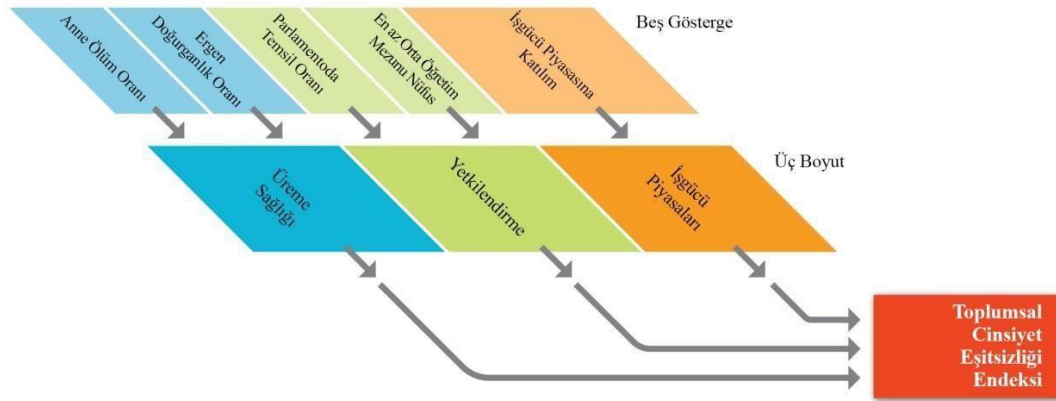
Beş Gösterge

Anne Ölüm Oranı

Ergen Doğurganlık Oranı

Parlamentoda Temsil Oranı

En az Orta Öğretim Mezunu Nüfus

İşgücü Piyasasına Katılım

Üç Boyut

Üreme Sağlığı

Yetkilendirme

İşgücü Piyasaları

Toplumsal Cinsiyet Eşitsizliği Endeksi